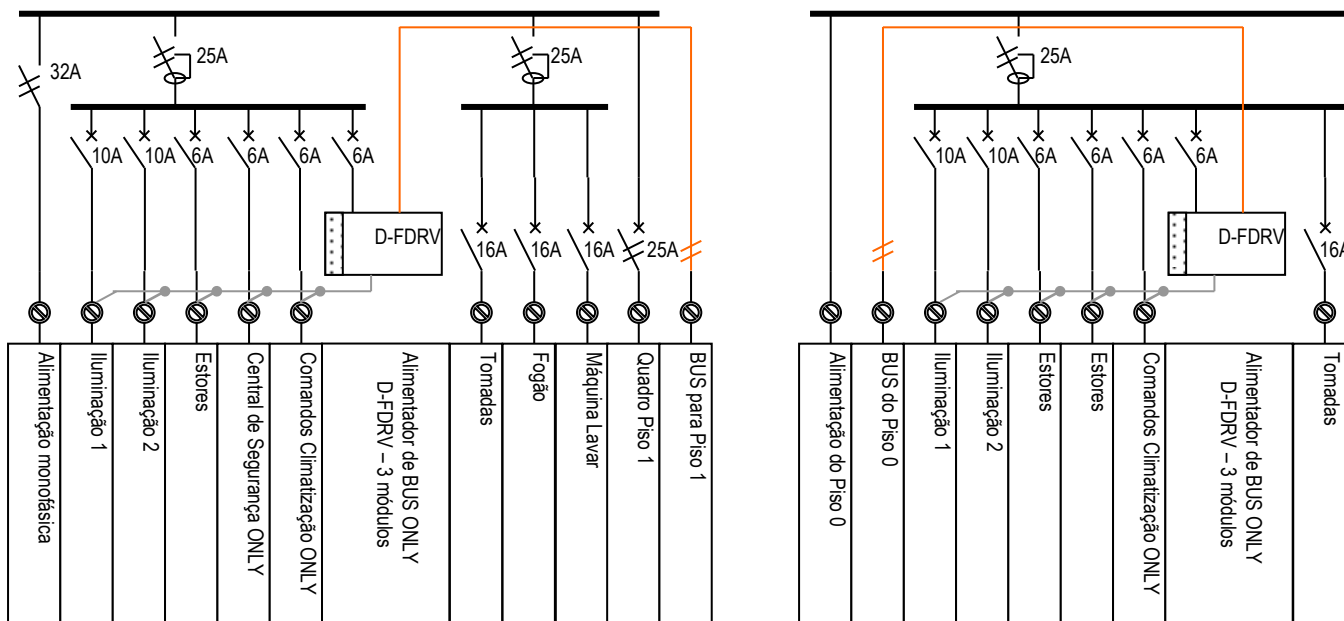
32A
25A
25A
10A
10A
6A
6A
6A
6A
D-FDRV
16A
16A
16A
25A

| Alimentação monofásica | Iluminação 1 | Iluminação 2 | Estores | Central de Segurança ONLY | Comandos Climatização ONLY | Alimentador de BUS ONLY D-FDRV – 3 módulos | Tomadas | Fogão | Máquina Lavar | Quadro Piso 1 | BUS para Piso 1 |
|---|---|---|---|---|---|---|---|---|---|---|---|

25A
10A
10A
6A
6A
6A
6A
D-FDRV
16A

| Alimentação do Piso 0 | BUS do Piso 0 | Iluminação 1 | Iluminação 2 | Estores | Estores | Comandos Climatização ONLY | Alimentador de BUS ONLY D-FDRV – 3 módulos | Tomadas |
|---|---|---|---|---|---|---|---|---|